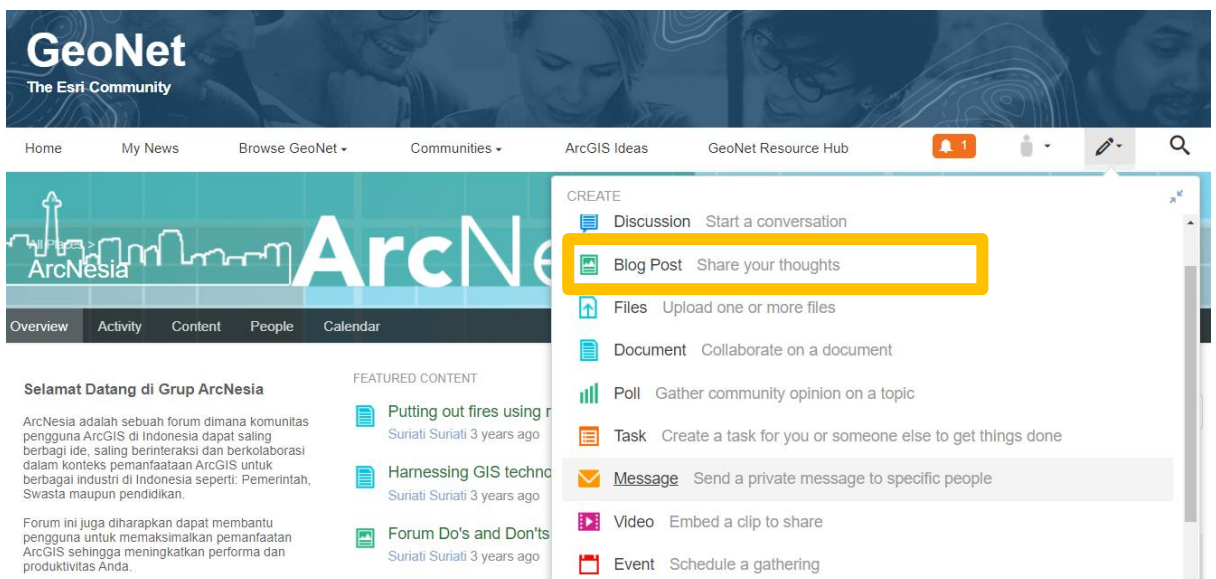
GeoNet
The Esri Community

Home   My News   Browse GeoNet   Communities   ArcGIS Ideas   GeoNet Resource Hub   1

All Places >
ArcNesia
ArcNe

Overview   Activity   Content   People   Calendar

Selamat Datang di Grup ArcNesia

ArcNesia adalah sebuah forum dimana komunitas pengguna ArcGIS di Indonesia dapat saling berbagi ide, saling berinteraksi dan berkolaborasi dalam konteks pemanfaatan ArcGIS untuk berbagai industri di Indonesia seperti: Pemerintah, Swasta maupun pendidikan.

Forum ini juga diharapkan dapat membantu pengguna untuk memaksimalkan pemanfaatan ArcGIS sehingga meningkatkan performa dan produktivitas Anda.

FEATURED CONTENT

Putting out fires using r
Suriati Suriati 3 years ago

Harnessing GIS techno
Suriati Suriati 3 years ago

Forum Do's and Don'ts
Suriati Suriati 3 years ago

CREATE
Discussion Start a conversation
Blog Post Share your thoughts
Files Upload one or more files
Document Collaborate on a document
Poll Gather community opinion on a topic
Task Create a task for you or someone else to get things done
Message Send a private message to specific people
Video Embed a clip to share
Event Schedule a gathering